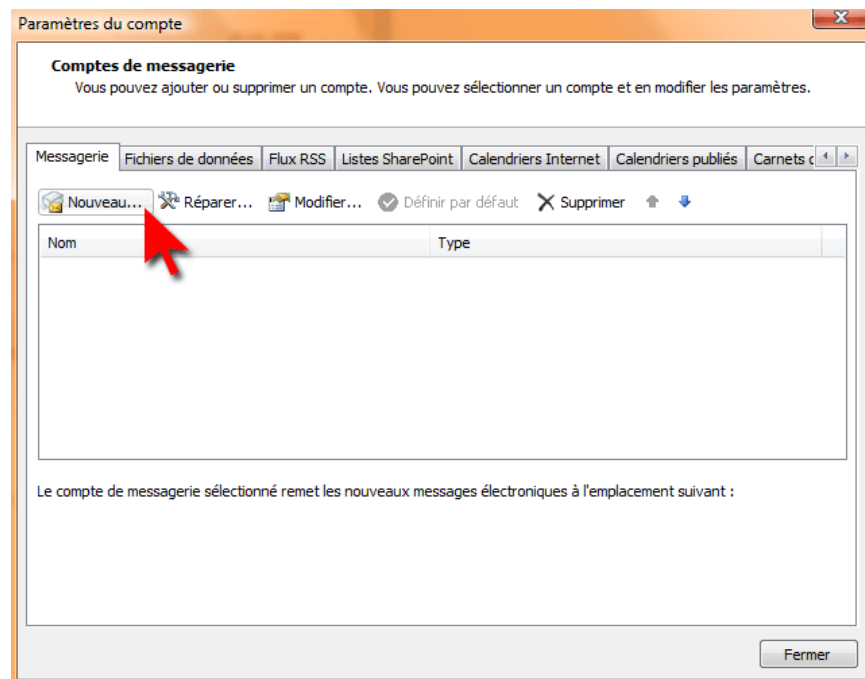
Paramètres du compte

**Comptes de messagerie**
Vous pouvez ajouter ou supprimer un compte. Vous pouvez sélectionner un compte et en modifier les paramètres.

Messagerie | Fichiers de données | Flux RSS | Listes SharePoint | Calendriers Internet | Calendriers publiés | Carnets d

Nouveau... Réparer... Modifier... Définir par défaut Supprimer

| Nom | Type |
|---|---|

Le compte de messagerie sélectionné remet les nouveaux messages électroniques à l'emplacement suivant :

Fermer